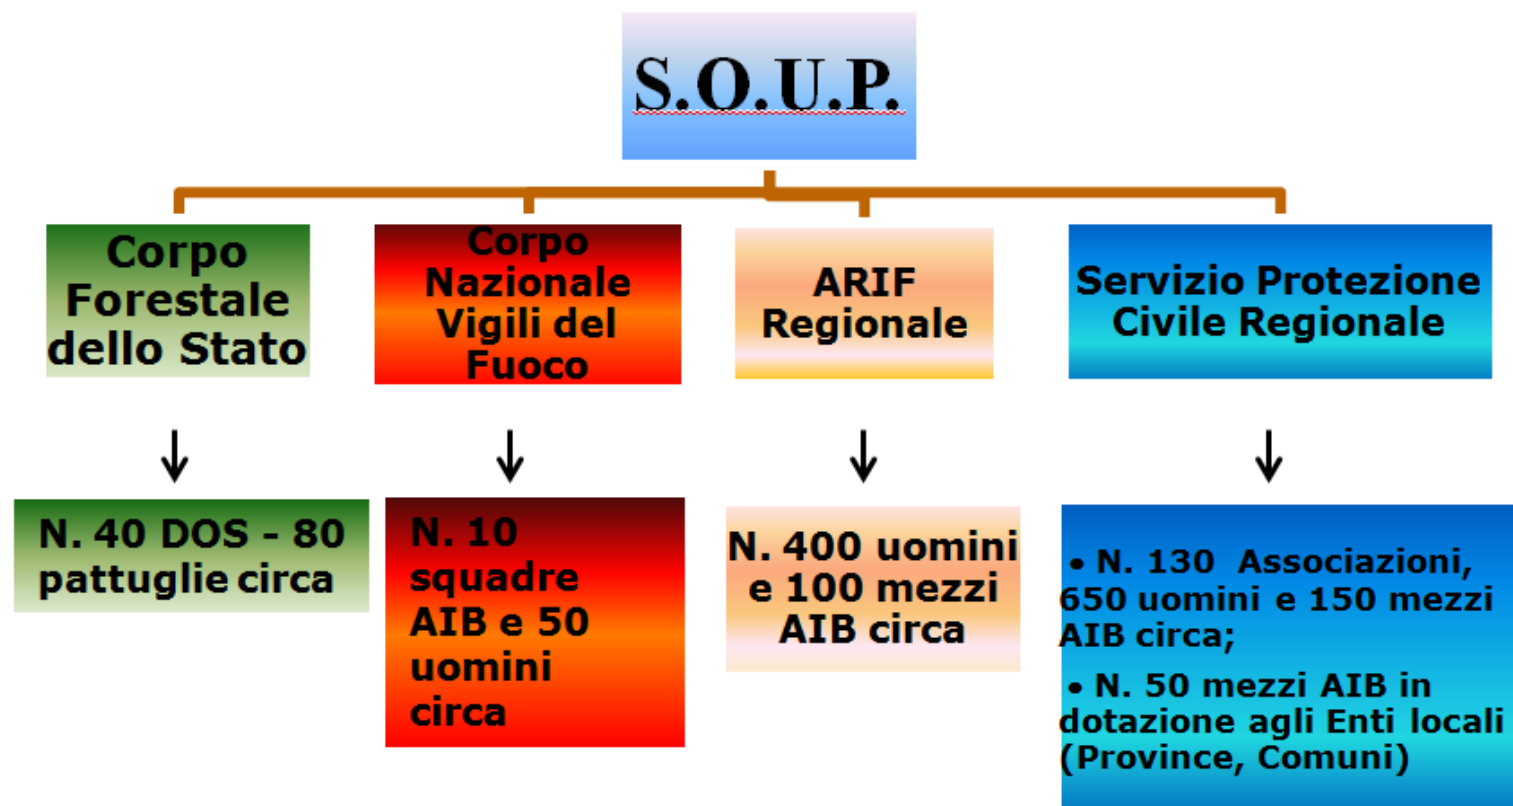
S.O.U.P.

Corpo Forestale dello Stato

Corpo Nazionale Vigili del Fuoco

ARIF Regionale

Servizio Protezione Civile Regionale

N. 40 DOS - 80 pattuglie circa

N. 10 squadre AIB e 50 uomini circa

N. 400 uomini e 100 mezzi AIB circa

• N. 130 Associazioni, 650 uomini e 150 mezzi AIB circa;

• N. 50 mezzi AIB in dotazione agli Enti locali (Province, Comuni)